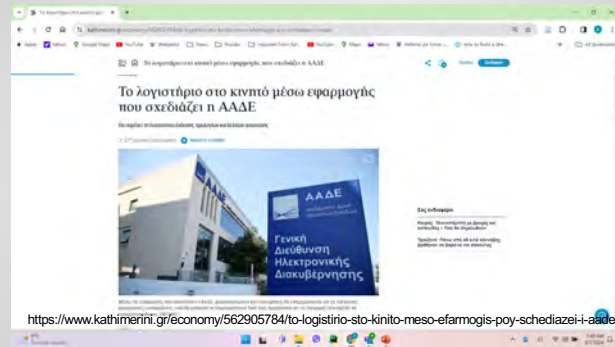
Το λογιστήριο στο κινητό μέσω εφαρμογής που σχεδιάζει η ΑΑΔΕ

Το λογιστήριο στο κινητό μέσω εφαρμογής που σχεδιάζει η ΑΑΔΕ

ΑΑΔΕ

Γενική Διεύθυνση Ηλεκτρονικής Διακυβέρνησης

https://www.kathimerini.gr/economy/562905784/to-logistirio-sto-kinito-meso-efarmogis-poy-schediazei-i-aade